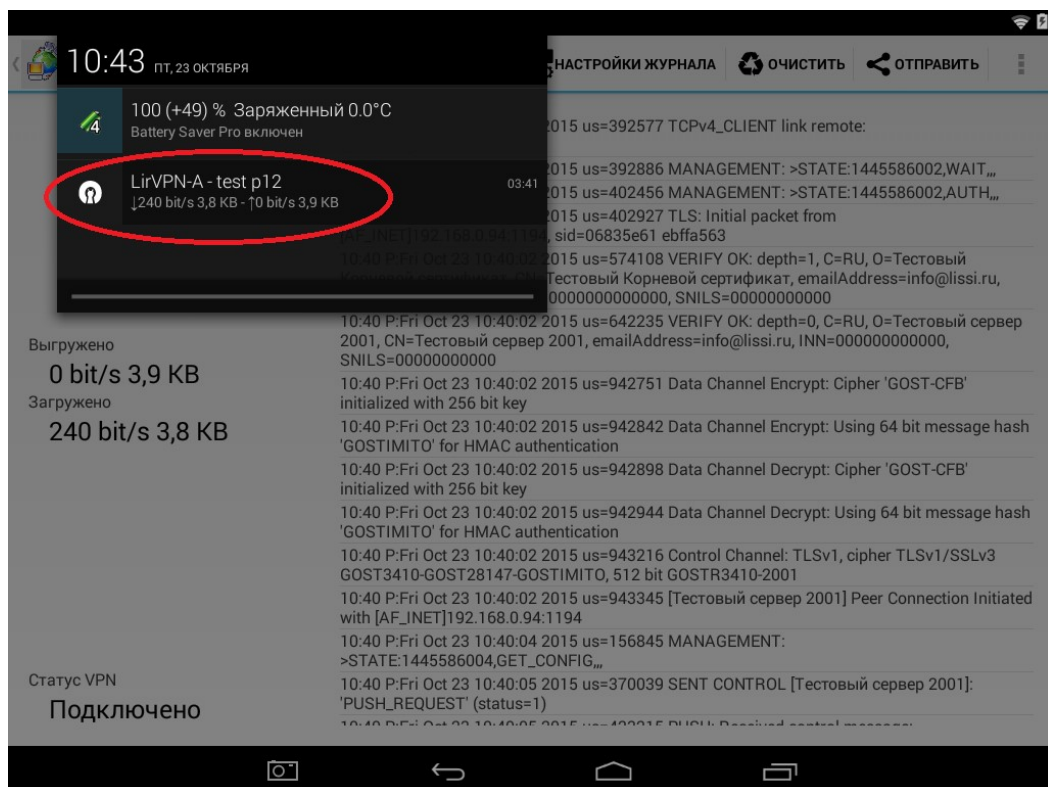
10:43 пт, 23 октября

НАСТРОЙКИ ЖУРНАЛА ОЧИСТИТЬ ОТПРАВИТЬ

4

100 (+49) % Заряженный 0.0°C
Battery Saver Pro включен

LirVPN-A - test p12 03:41
↓240 bit/s 3,8 KB - ↑0 bit/s 3,9 KB

2015 us=392577 TCPv4_CLIENT link remote:

2015 us=392886 MANAGEMENT: >STATE:1445586002,WAIT,,,

2015 us=402456 MANAGEMENT: >STATE:1445586002,AUTH,,,

2015 us=402927 TLS: Initial packet from [AF_INET]192.168.0.94:1194, sid=06835e61 ebffa563

10:40 P:Fri Oct 23 10:40:02 2015 us=574108 VERIFY OK: depth=1, C=RU, O=Тестовый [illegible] Тестовый Корневой сертификат, emailAddress=info@lissi.ru, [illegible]0000000000000, SNILS=00000000000

10:40 P:Fri Oct 23 10:40:02 2015 us=642235 VERIFY OK: depth=0, C=RU, O=Тестовый сервер 2001, CN=Тестовый сервер 2001, emailAddress=info@lissi.ru, INN=000000000000, SNILS=00000000000

Выгружено
0 bit/s 3,9 KB
Загружено
240 bit/s 3,8 KB

10:40 P:Fri Oct 23 10:40:02 2015 us=942751 Data Channel Encrypt: Cipher 'GOST-CFB' initialized with 256 bit key

10:40 P:Fri Oct 23 10:40:02 2015 us=942842 Data Channel Encrypt: Using 64 bit message hash 'GOSTIMITO' for HMAC authentication

10:40 P:Fri Oct 23 10:40:02 2015 us=942898 Data Channel Decrypt: Cipher 'GOST-CFB' initialized with 256 bit key

10:40 P:Fri Oct 23 10:40:02 2015 us=942944 Data Channel Decrypt: Using 64 bit message hash 'GOSTIMITO' for HMAC authentication

10:40 P:Fri Oct 23 10:40:02 2015 us=943216 Control Channel: TLSv1, cipher TLSv1/SSLv3 GOST3410-GOST28147-GOSTIMITO, 512 bit GOSTR3410-2001

10:40 P:Fri Oct 23 10:40:02 2015 us=943345 [Тестовый сервер 2001] Peer Connection Initiated with [AF_INET]192.168.0.94:1194

10:40 P:Fri Oct 23 10:40:04 2015 us=156845 MANAGEMENT: >STATE:1445586004,GET_CONFIG,,,

Статус VPN
Подключено

10:40 P:Fri Oct 23 10:40:05 2015 us=370039 SENT CONTROL [Тестовый сервер 2001]: 'PUSH_REQUEST' (status=1)

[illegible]